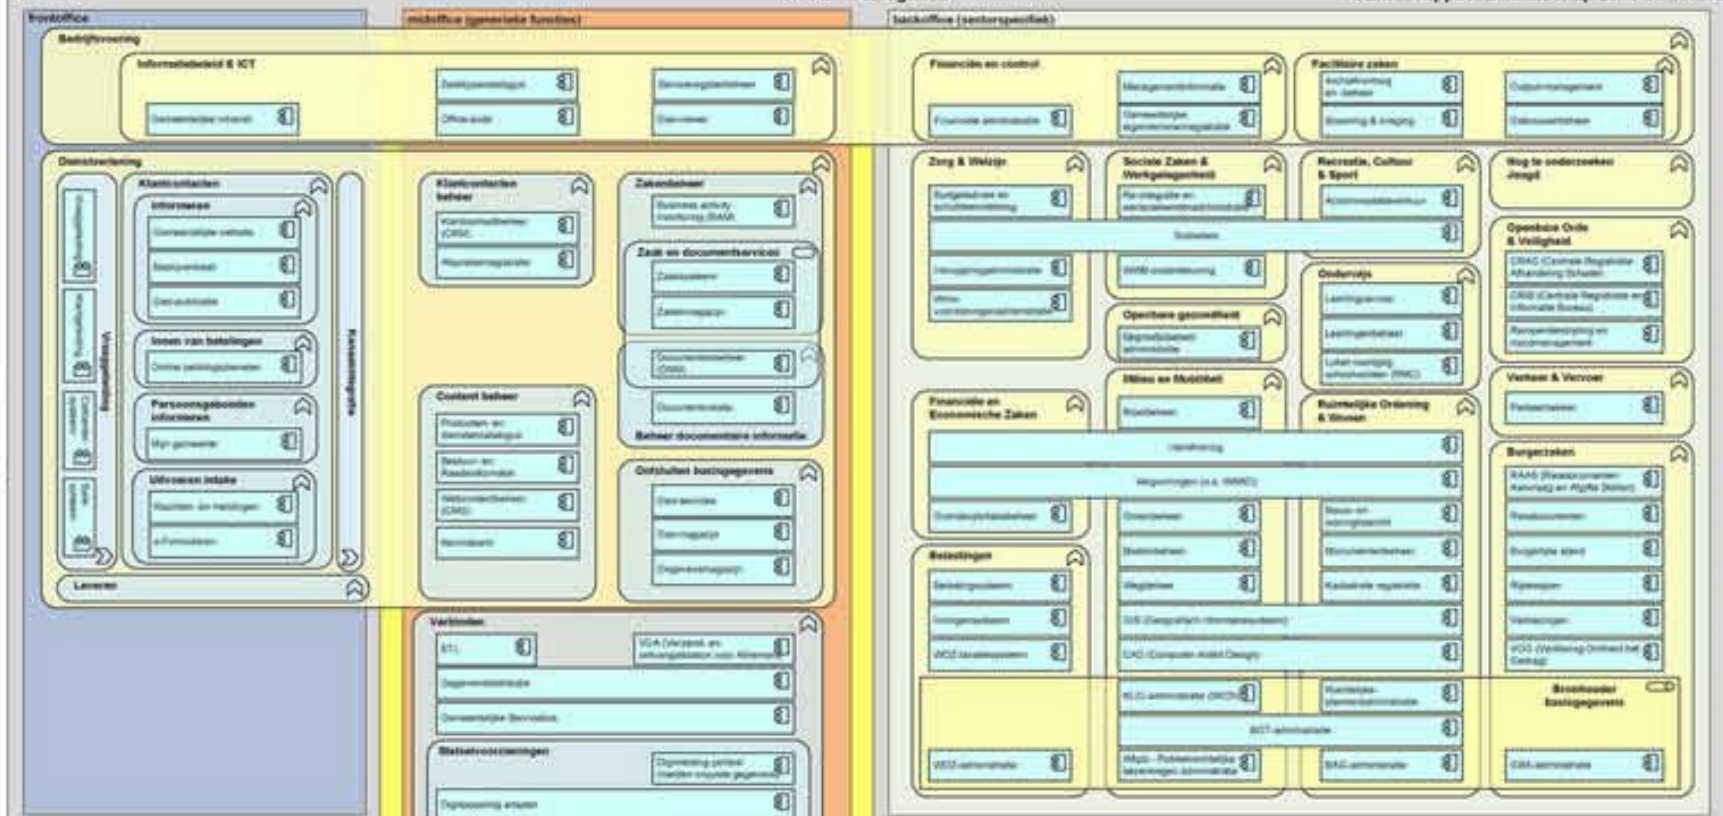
frontoffice

midoffice (generieke functies)

backoffice (sectorspecifiek)

Bedrijfsvoering

Informatiebeleid & ICT

Gemeentelijke intranet

Bedrijvencatalogus

Office suite

Servicesystemen

Dienstverlening

Klantcontacten

Informeren

Gemeentelijke website

Bestuursinfo

Geo-publicatie

Innen van betalingen

Online betalingsdiensten

Persoonsgebonden informeren

Mijn gemeente

Uitvoeren intake

Raadpleeg en meldingen

e-Formulieren

Vraagafhandeling

Leveren

Klantcontacten beheer

Klantcontactbeheer (CRM)

Afsprakenregistratie

Zakenbeheer

Business activity monitoring (BAM)

Zaak en documentservices

Zakensysteem

Zakenmagazijn

Documentbeheer (DMS)

Documentcreatie

Beheer documentaire informatie

Content beheer

Producten- en dienstencatalogus

Bestuur- en Raadsinformatie

Webcontentbeheer (CMS)

Formulieren

Ontsluiten basisgegevens

Gegevensdistributie

Gegevensmagazijn

Basisgegevensmagazijn

Verbinden

ESB

Gegevensdistributie

Gemeentelijke Servicebus

Stelselvoorzieningen

Digitale aansluiter

Financiën en control

Financiële administratie

Managementinformatie

Facilitaire zaken

Output management

Zorg & Welzijn

Sociale Zaken & Werkgelegenheid

Subsidies

Recreatie, Cultuur & Sport

Nog te onderzoeken Jeugd

Openbare Orde & Veiligheid

Onderwijs

Leerlingenadministratie

Leerlingenbeheer

Openbare gezondheid

Milieu en Mobiliteit

Ruimtelijke Ordening & Wonen

Financiële en Economische Zaken

Vergunningen (o.a. WABO)

Verkeer & Vervoer

Parkeerbeheer

Burgerzaken

Belastingen

Belastingsysteem

WOZ-taxatiesysteem

Beheer en onderhoud

Wegbeheer

GIS (Geografisch Informatiesysteem)

CAD (Computer Aided Design)

Kadastrale registratie

Reisdocumenten

Burgerlijke stand

Rijbewijzen

Verkiezingen

Bronhouder basisgegevens

BGT-administratie

WOZ-administratie

BAG-administratie

GBA-administratie